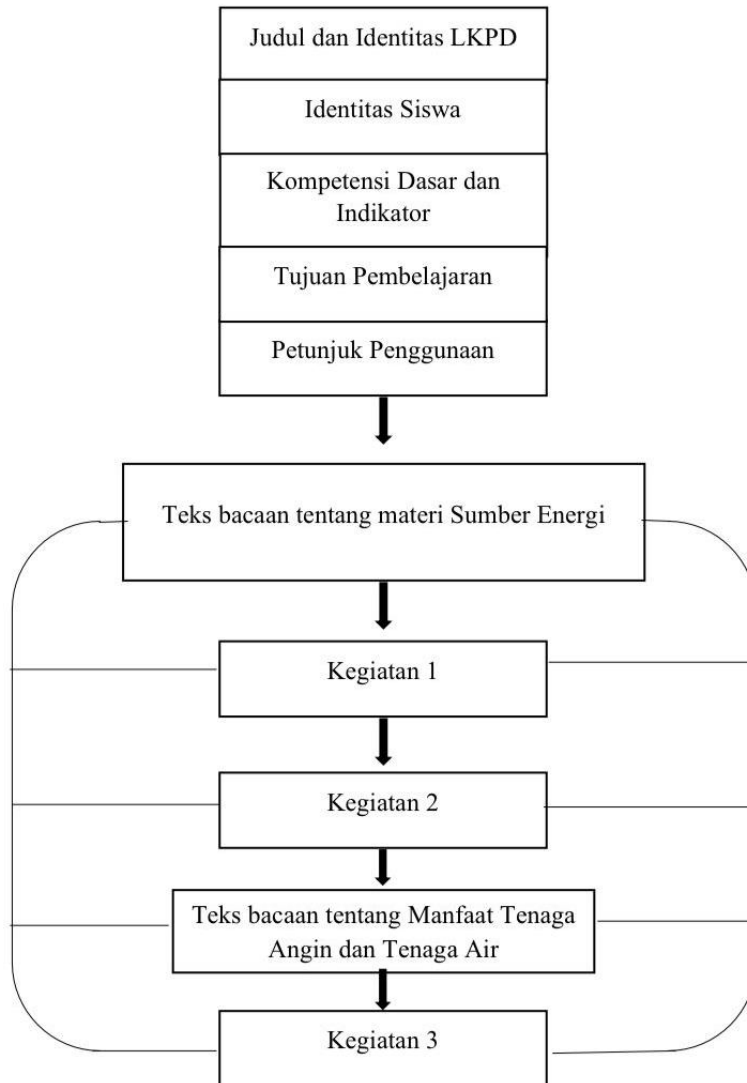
Judul dan Identitas LKPD

Identitas Siswa

Kompetensi Dasar dan Indikator

Tujuan Pembelajaran

Petunjuk Penggunaan

Teks bacaan tentang materi Sumber Energi

Kegiatan 1

Kegiatan 2

Teks bacaan tentang Manfaat Tenaga Angin dan Tenaga Air

Kegiatan 3